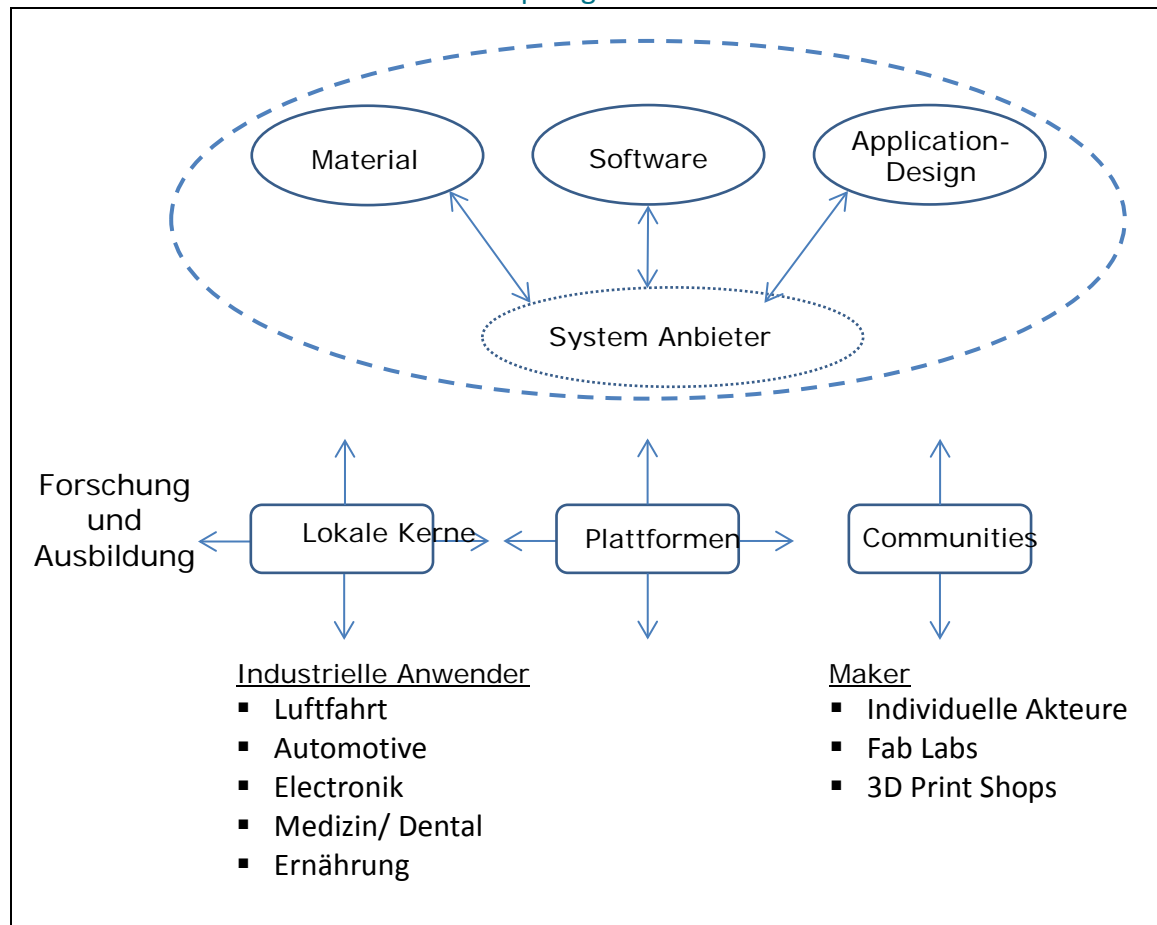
Material

Software

Application-Design

System Anbieter

Forschung und Ausbildung

Lokale Kerne

Plattformen

Communities

Industrielle Anwender
- Luftfahrt
- Automotive
- Electronik
- Medizin/ Dental
- Ernährung

Maker
- Individuelle Akteure
- Fab Labs
- 3D Print Shops